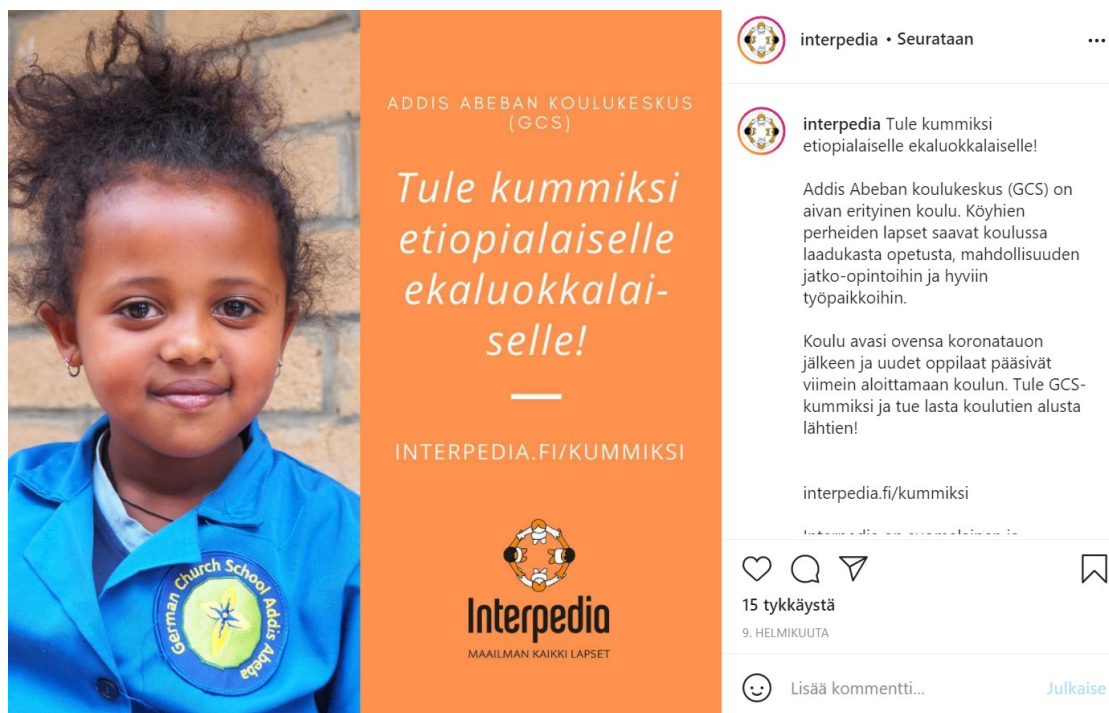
German Church School Addis Abeba

ADDIS ABEBAN KOULUKESKUS (GCS)

Tule kummiksi etiopialaiselle ekaluokkalaiselle!

INTERPEDIA.FI/KUMMIKSI

Interpedia
MAAILMAN KAIKKI LAPSET

interpedia • Seurataan

interpedia Tule kummiksi etiopialaiselle ekaluokkalaiselle!

Addis Abeban koulukeskus (GCS) on aivan erityinen koulu. Köyhien perheiden lapset saavat koulussa laadukasta opetusta, mahdollisuuden jatko-opintoihin ja hyviin työpaikkoihin.

Koulu avasi ovensa koronatauon jälkeen ja uudet oppilaat pääsivät viimein aloittamaan koulun. Tule GCS-kummiksi ja tue lasta koulutien alusta lähtien!

interpedia.fi/kummiksi

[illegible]

15 tykkäystä

9. HELMIKUUTA

Lisää kommentti...

Julkaise